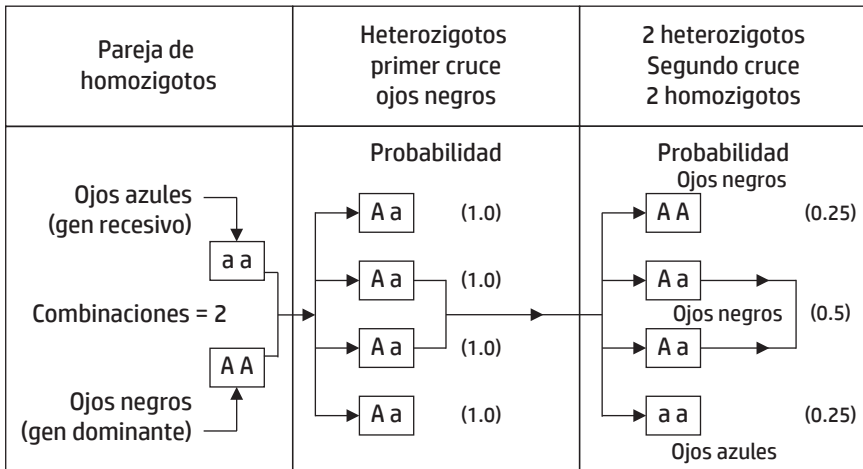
| Pareja de homozigotos | Heterozigotos primer cruce ojos negros | 2 heterozigotos Segundo cruce 2 homozigotos |
|---|---|---|
| Ojos azules (gen recesivo) a a Combinaciones = 2 A A Ojos negros (gen dominante) | Probabilidad A a (1.0) A a (1.0) A a (1.0) A a (1.0) | Probabilidad Ojos negros A A (0.25) A a Ojos negros A a (0.5) a a (0.25) Ojos azules |